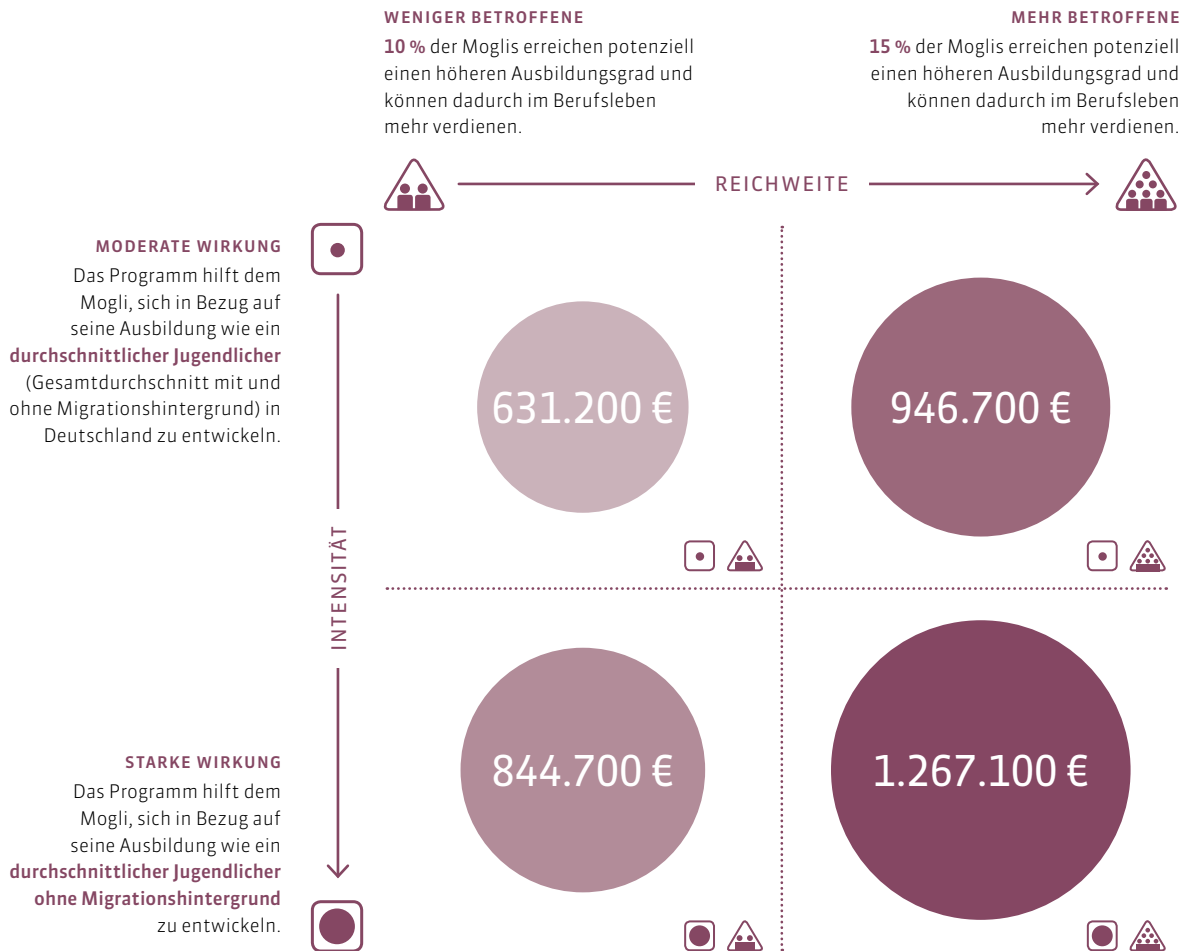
WENIGER BETROFFENE

10 % der Moglis erreichen potenziell einen höheren Ausbildungsgrad und können dadurch im Berufsleben mehr verdienen.

MEHR BETROFFENE

15 % der Moglis erreichen potenziell einen höheren Ausbildungsgrad und können dadurch im Berufsleben mehr verdienen.

REICHWEITE

MODERATE WIRKUNG

Das Programm hilft dem Mogli, sich in Bezug auf seine Ausbildung wie ein durchschnittlicher Jugendlicher (Gesamtdurchschnitt mit und ohne Migrationshintergrund) in Deutschland zu entwickeln.

INTENSITÄT

STARKE WIRKUNG

Das Programm hilft dem Mogli, sich in Bezug auf seine Ausbildung wie ein durchschnittlicher Jugendlicher ohne Migrationshintergrund zu entwickeln.

631.200 €

946.700 €

844.700 €

1.267.100 €